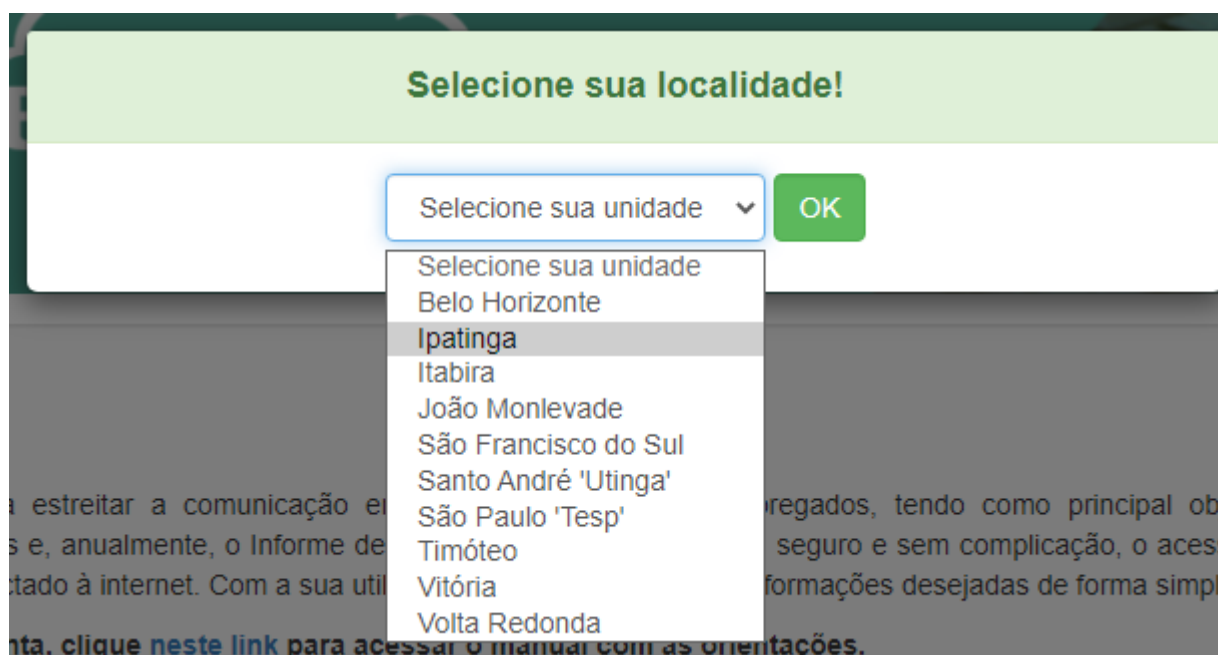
Selecione sua localidade!

Selecione sua unidade

OK

Selecione sua unidade
Belo Horizonte
Ipatinga
Itabira
João Monlevade
São Francisco do Sul
Santo André 'Utinga'
São Paulo 'Tesp'
Timóteo
Vitória
Volta Redonda

a estreitar a comunicação e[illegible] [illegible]pregados, tendo como principal ob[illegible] s e, anualmente, o Informe de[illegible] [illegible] seguro e sem complicação, o aces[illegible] ctado à internet. Com a sua util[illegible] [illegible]formações desejadas de forma simpl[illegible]

nta, clique neste link para acessar o manual com as orientações.